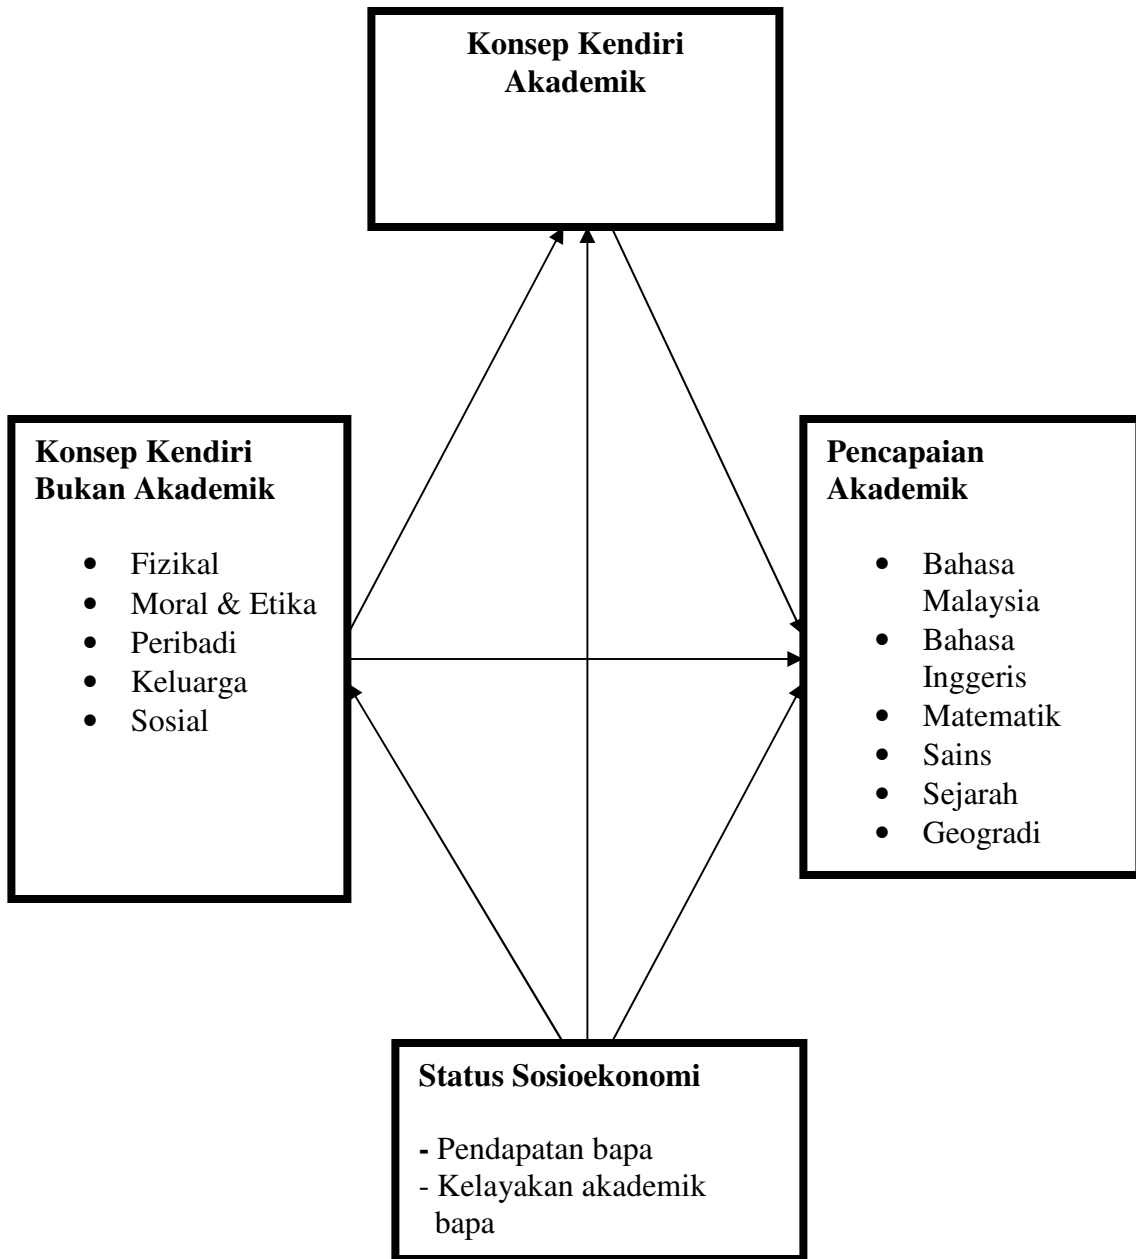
**Konsep Kendiri Akademik**

**Konsep Kendiri Bukan Akademik**

- Fizikal
- Moral & Etika
- Peribadi
- Keluarga
- Sosial

**Pencapaian Akademik**

- Bahasa Malaysia
- Bahasa Inggeris
- Matematik
- Sains
- Sejarah
- Geogradi

**Status Sosioekonomi**

- Pendapatan bapa
- Kelayakan akademik bapa